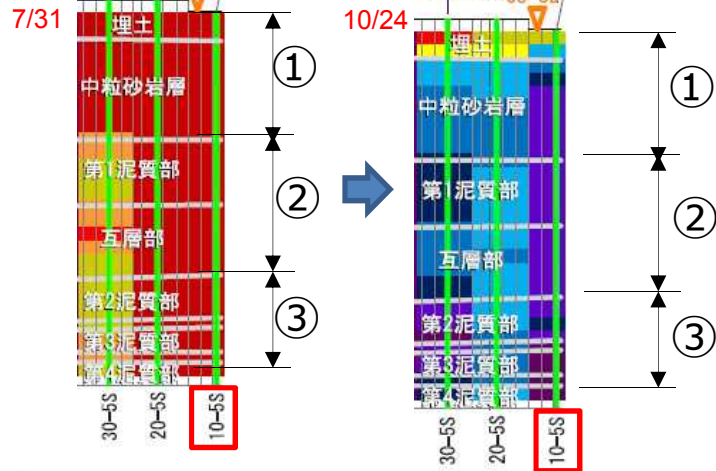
7/31

埋土

中粒砂岩層

第1泥質部

互層部

第2泥質部

第3泥質部

第4泥質部

①

②

③

30-5S

20-5S

10-5S

10/24

埋土

中粒砂岩層

第1泥質部

互層部

第2泥質部

第3泥質部

第4泥質部

①

②

③

30-5S

20-5S

10-5S